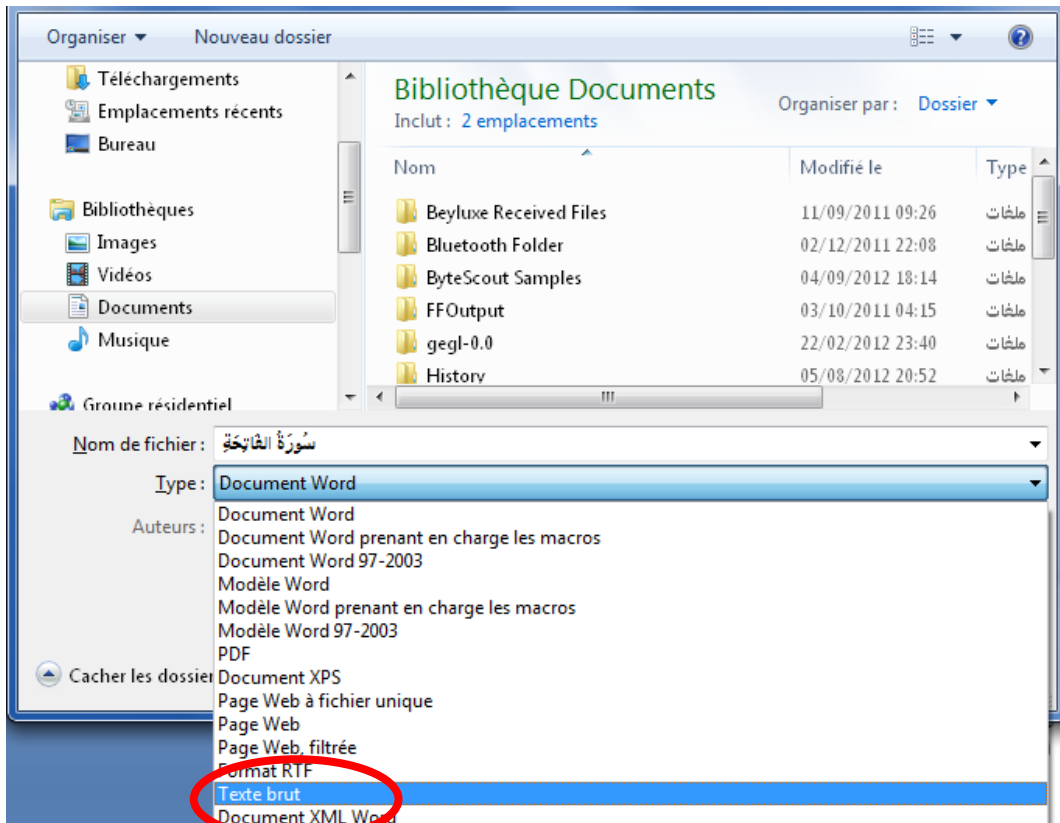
Organiser ▾ Nouveau dossier

Téléchargements
Emplacements récents
Bureau

Bibliothèques
Images
Vidéos
Documents
Musique

Groupe résidentiel

Bibliothèque Documents
Inclut : 2 emplacements

Organiser par : Dossier ▾

| Nom | Modifié le | Type |
|---|---|---|
| Beyluxe Received Files | 11/09/2011 09:26 | ملفات |
| Bluetooth Folder | 02/12/2011 22:08 | ملفات |
| ByteScout Samples | 04/09/2012 18:14 | ملفات |
| FFOutput | 03/10/2011 04:15 | ملفات |
| gegl-0.0 | 22/02/2012 23:40 | ملفات |
| History | 05/08/2012 20:52 | ملفات |

Nom de fichier : سُورَةُ الفَاتِحَةِ

Type : Document Word

Auteurs :

Document Word
Document Word prenant en charge les macros
Document Word 97-2003
Modèle Word
Modèle Word prenant en charge les macros
Modèle Word 97-2003
PDF
Document XPS
Page Web à fichier unique
Page Web
Page Web, filtrée
Format RTF
Texte brut
Document XML Word

Cacher les dossier